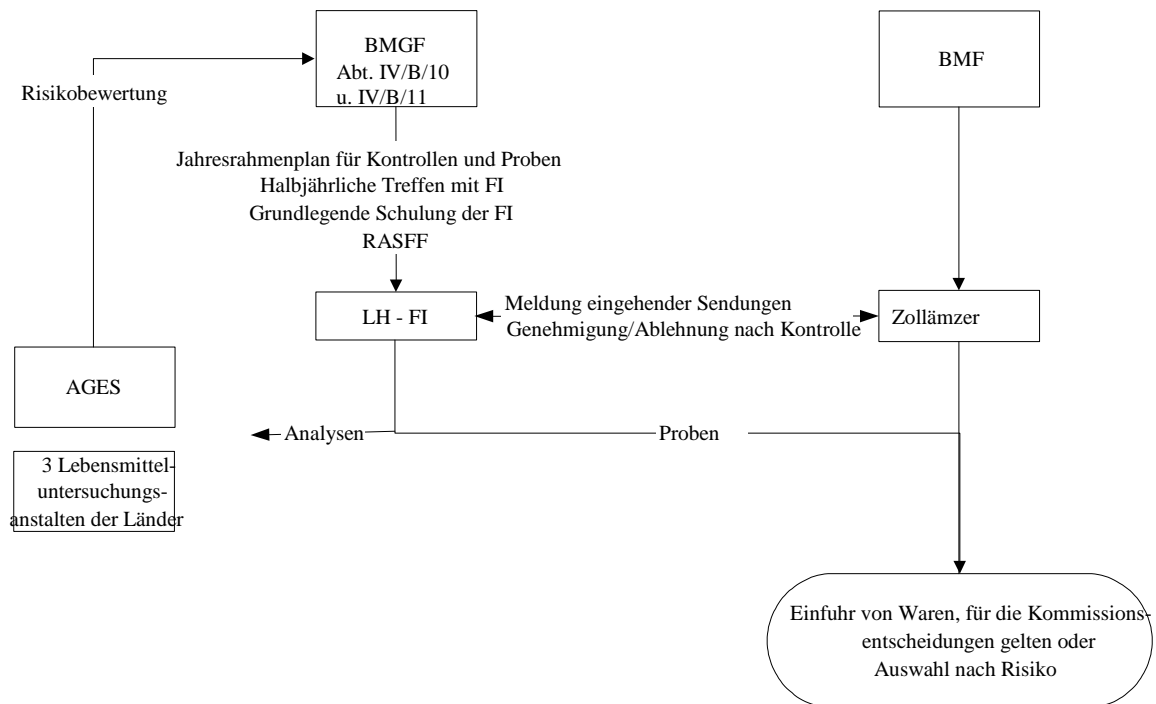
BMGF
Abt. IV/B/10
u. IV/B/11

BMF

Risikobewertung

Jahresrahmenplan für Kontrollen und Proben
Halbjährliche Treffen mit FI
Grundlegende Schulung der FI
RASFF

LH - FI

Meldung eingehender Sendungen
Genehmigung/Ablehnung nach Kontrolle

Zollämzer

AGES

Analysen

Proben

3 Lebensmitteluntersuchungsanstalten der Länder

Einfuhr von Waren, für die Kommissionsentscheidungen gelten oder
Auswahl nach Risiko